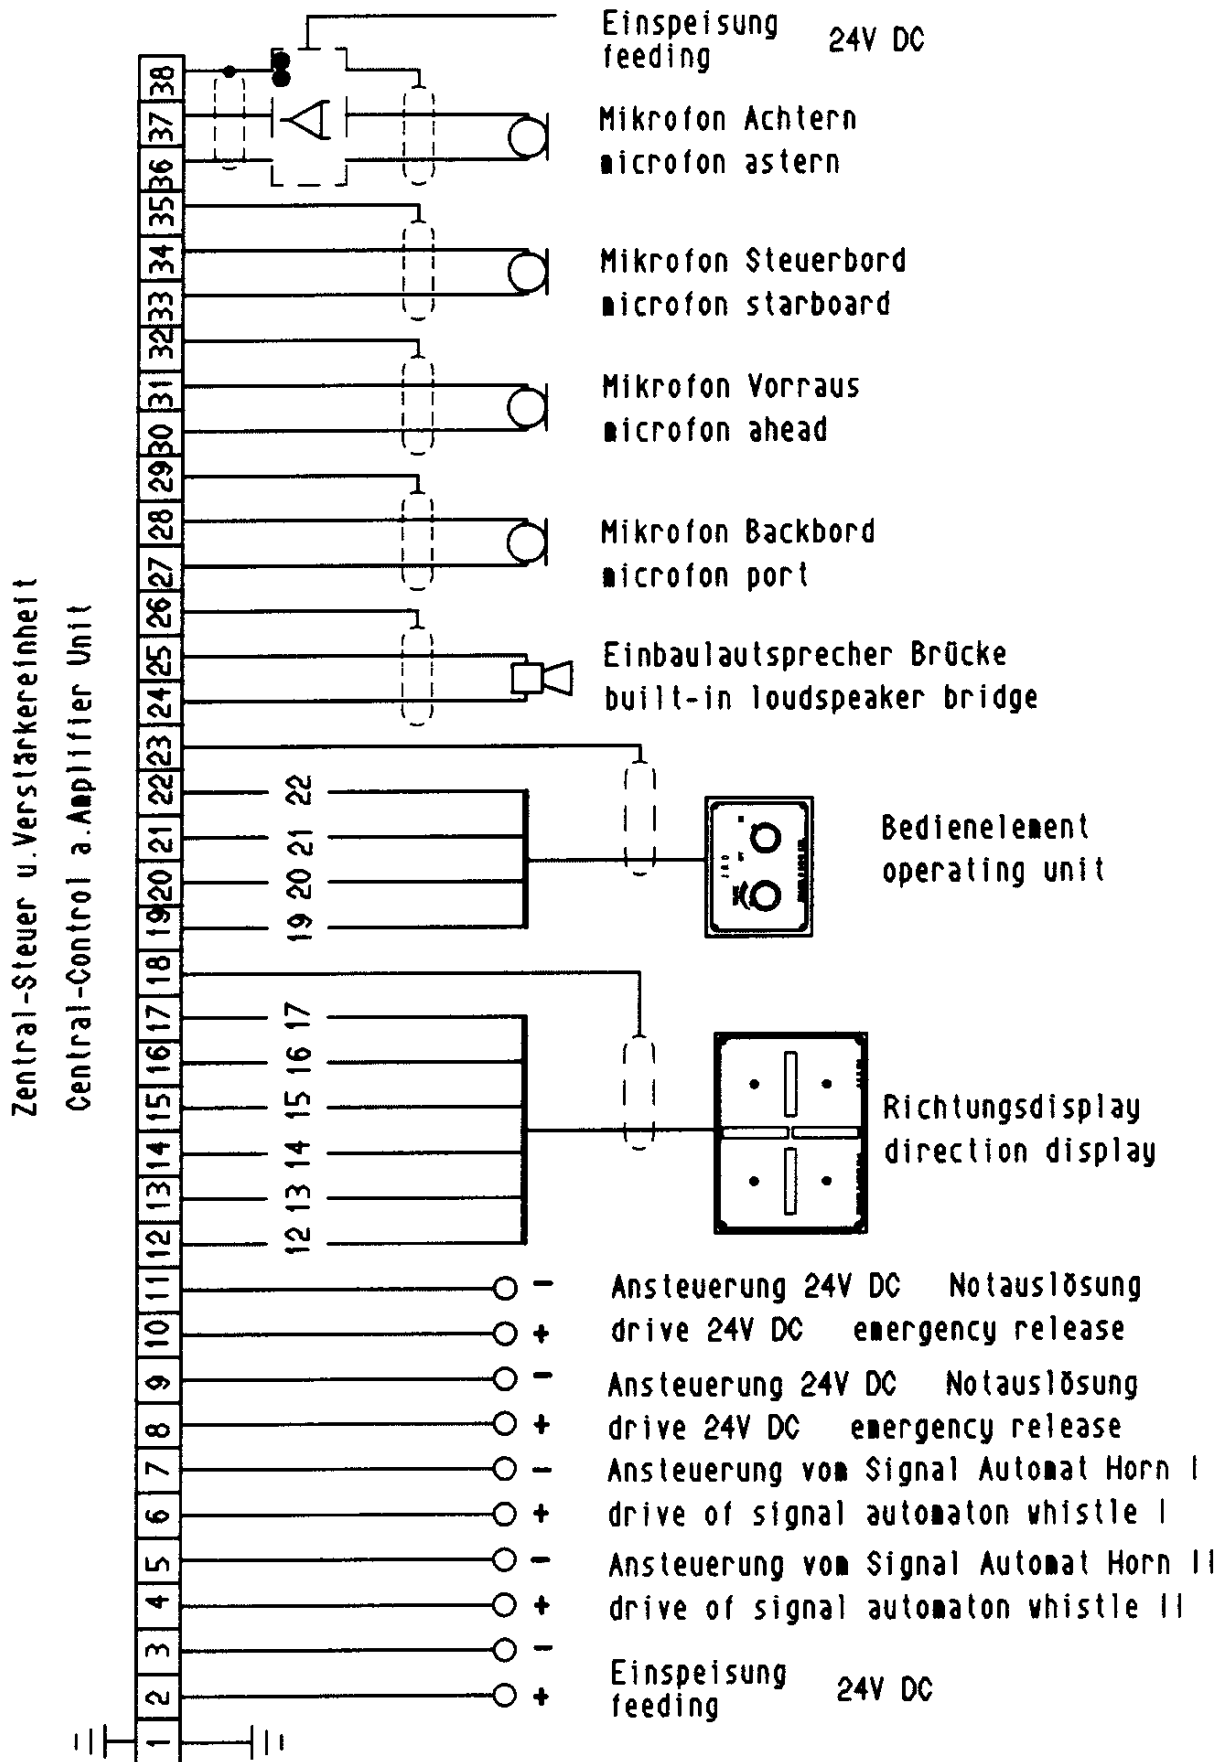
Einspeisung feeding 24V DC

Mikrofon Achtern
microfon astern

Mikrofon Steuerbord
microfon starboard

Mikrofon Vorraus
microfon ahead

Mikrofon Backbord
microfon port

Einbaulautsprecher Brücke
built-in loudspeaker bridge

Bedienelement
operating unit

Richtungsdisplay
direction display

Zentral-Steuer u. Verstärkereinheit
Central-Control a. Amplifier Unit

38 37 36 35 34 33 32 31 30 29 28 27 26 25 24 23 22 21 20 19 18 17 16 15 14 13 12 11 10 9 8 7 6 5 4 3 2 1

22 21 20 19

17 16 15 14 13 12

– Ansteuerung 24V DC Notauslösung
+ drive 24V DC emergency release

– Ansteuerung 24V DC Notauslösung
+ drive 24V DC emergency release

– Ansteuerung vom Signal Automat Horn I
+ drive of signal automaton whistle I

– Ansteuerung vom Signal Automat Horn II
+ drive of signal automaton whistle II

– Einspeisung feeding 24V DC
+